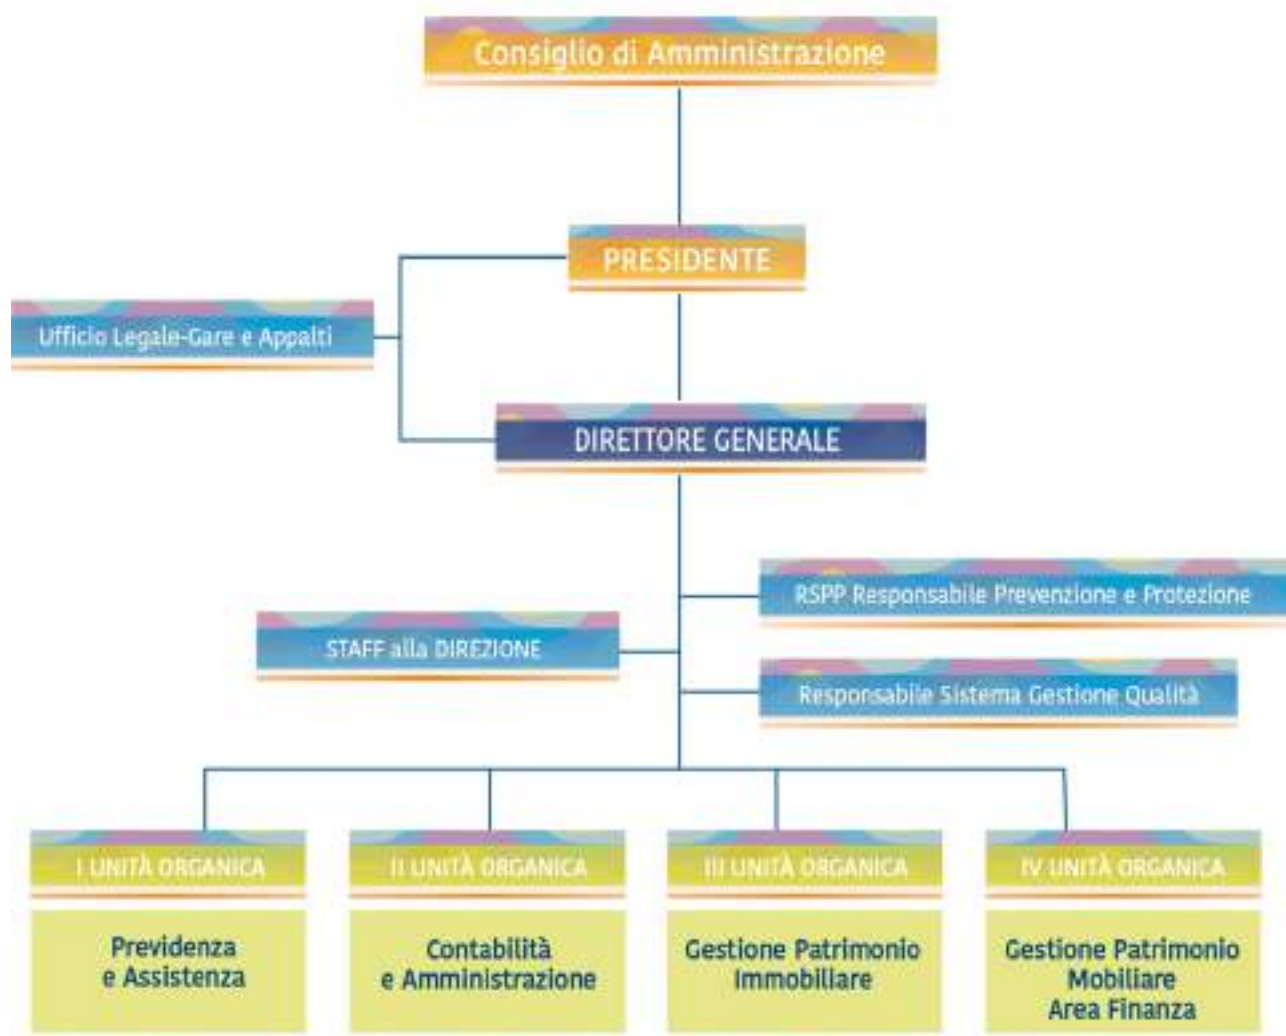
Consiglio di Amministrazione

PRESIDENTE

Ufficio Legale-Gare e Appalti

DIRETTORE GENERALE

RSPP Responsabile Prevenzione e Protezione

STAFF alla DIREZIONE

Responsabile Sistema Gestione Qualità

I UNITÀ ORGANICA

Previdenza e Assistenza

II UNITÀ ORGANICA

Contabilità e Amministrazione

III UNITÀ ORGANICA

Gestione Patrimonio Immobiliare

IV UNITÀ ORGANICA

Gestione Patrimonio Mobiliare Area Finanza